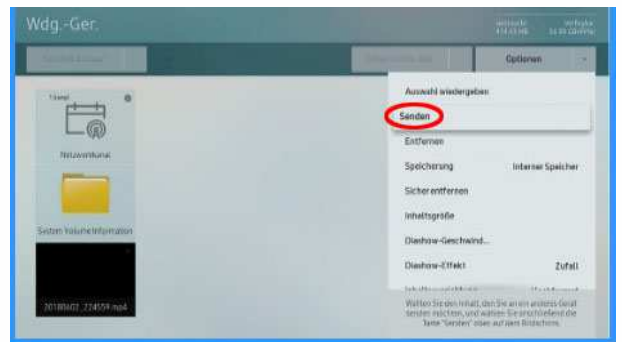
Wdg.-Ger.

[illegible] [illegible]

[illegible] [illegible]

Optionen

1 Datei

Netzwerkkanal

System Volume Information

20180603_224559.mp4

Auswahl wiedergeben

Senden

Entfernen

Speicherung Interner Speicher

Sicher entfernen

Inhaltsgröße

Diashow-Geschwind...

Diashow-Effekt Zufall

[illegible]

Wählen Sie den Inhalt, den Sie an ein anderes Gerät senden möchten, und wählen Sie anschließend die Taste "Senden" oben auf dem Bildschirm.